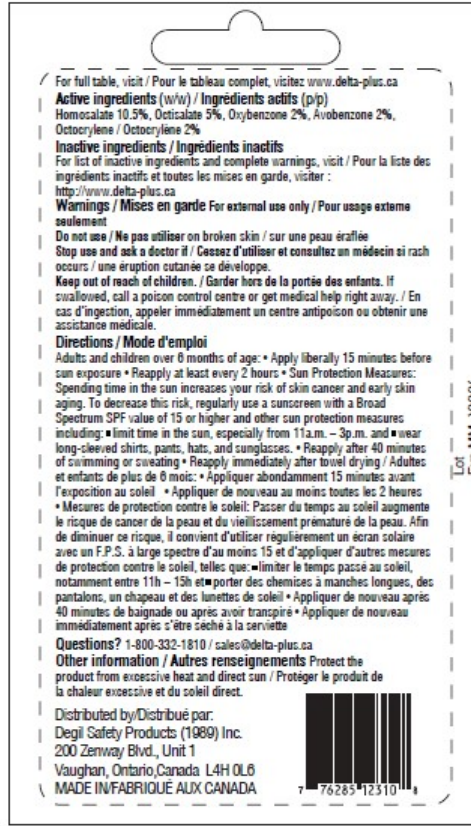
For full table, visit / Pour le tableau complet, visitez www.delta-plus.ca
**Active ingredients** (w/w) / **Ingrédients actifs** (p/p)
Homosalate 10.5%, Octisalate 5%, Oxybenzone 2%, Avobenzone 2%, Octocrylene / Octocrylène 2%

**Inactive ingredients / Ingrédients inactifs**
For list of inactive ingredients and complete warnings, visit / Pour la liste des ingrédients inactifs et toutes les mises en garde, visiter : http://www.delta-plus.ca

**Warnings / Mises en garde** For external use only / Pour usage externe seulement
Do not use / Ne pas utiliser on broken skin / sur une peau éraflée
Stop use and ask a doctor if / Cessez d'utiliser et consultez un médecin si rash occurs / une éruption cutanée se développe.
Keep out of reach of children. / Garder hors de la portée des enfants. If swallowed, call a poison control centre or get medical help right away. / En cas d'ingestion, appeler immédiatement un centre antipoison ou obtenir une assistance médicale.

**Directions / Mode d'emploi**
Adults and children over 6 months of age: • Apply liberally 15 minutes before sun exposure • Reapply at least every 2 hours • Sun Protection Measures: Spending time in the sun increases your risk of skin cancer and early skin aging. To decrease this risk, regularly use a sunscreen with a Broad Spectrum SPF value of 15 or higher and other sun protection measures including: ▪ limit time in the sun, especially from 11a.m. – 3p.m. and ▪ wear long-sleeved shirts, pants, hats, and sunglasses. • Reapply after 40 minutes of swimming or sweating • Reapply immediately after towel drying / Adultes et enfants de plus de 6 mois: • Appliquer abondamment 15 minutes avant l'exposition au soleil • Appliquer de nouveau au moins toutes les 2 heures • Mesures de protection contre le soleil: Passer du temps au soleil augmente le risque de cancer de la peau et du vieillissement prématuré de la peau. Afin de diminuer ce risque, il convient d'utiliser régulièrement un écran solaire avec un F.P.S. à large spectre d'au moins 15 et d'appliquer d'autres mesures de protection contre le soleil, telles que: ▪ limiter le temps passé au soleil, notamment entre 11h – 15h et ▪ porter des chemises à manches longues, des pantalons, un chapeau et des lunettes de soleil • Appliquer de nouveau après 40 minutes de baignade ou après avoir transpiré • Appliquer de nouveau immédiatement après s'être séché à la serviette

**Questions?** 1-800-332-1810 / sales@delta-plus.ca
**Other information / Autres renseignements** Protect the product from excessive heat and direct sun / Protéger le produit de la chaleur excessive et du soleil direct.

Distributed by/Distribué par:
Degil Safety Products (1989) Inc.
200 Zenway Blvd., Unit 1
Vaughan, Ontario,Canada L4H 0L6
MADE IN/FABRIQUÉ AUX CANADA

Lot
Exp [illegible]

7 76285 12310 8